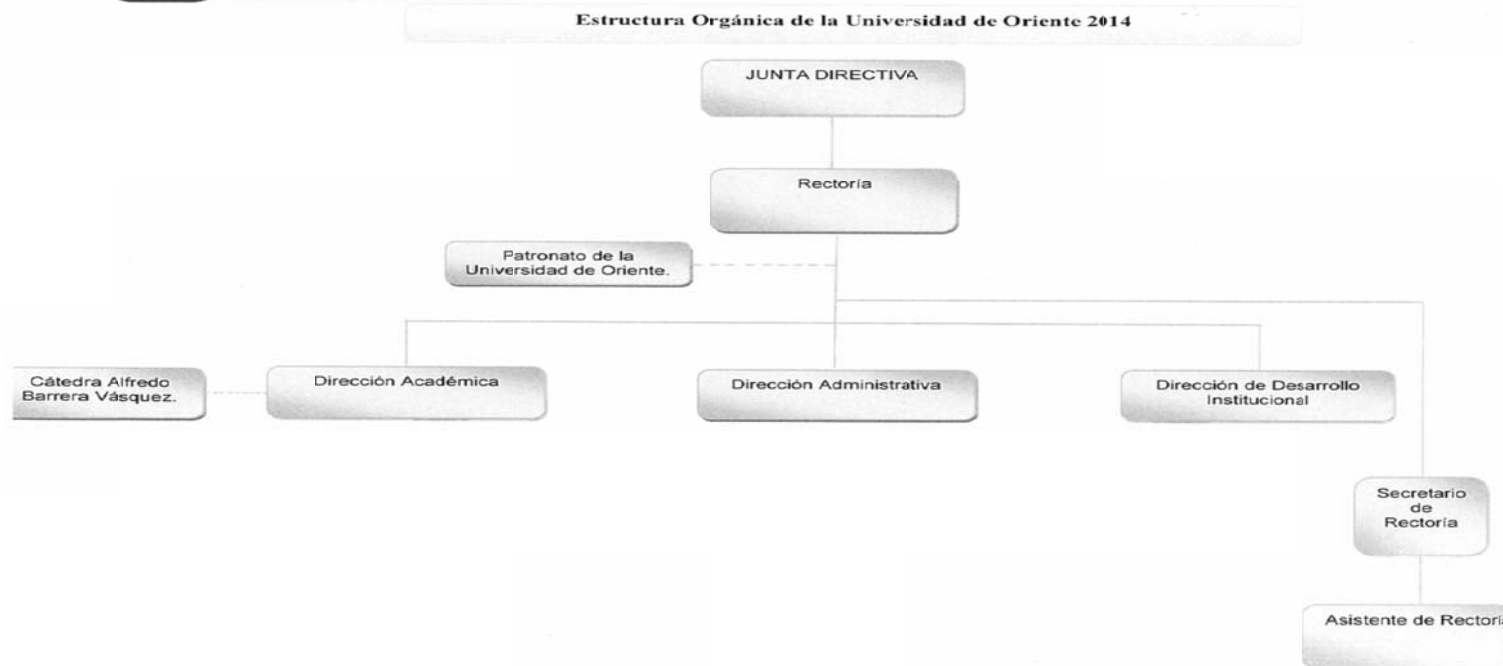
Estructura Orgánica de la Universidad de Oriente 2014

JUNTA DIRECTIVA

Rectoría

Patronato de la Universidad de Oriente.

Cátedra Alfredo Barrera Vásquez.

Dirección Académica

Dirección Administrativa

Dirección de Desarrollo Institucional

Secretario de Rectoría

Asistente de Rectori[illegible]